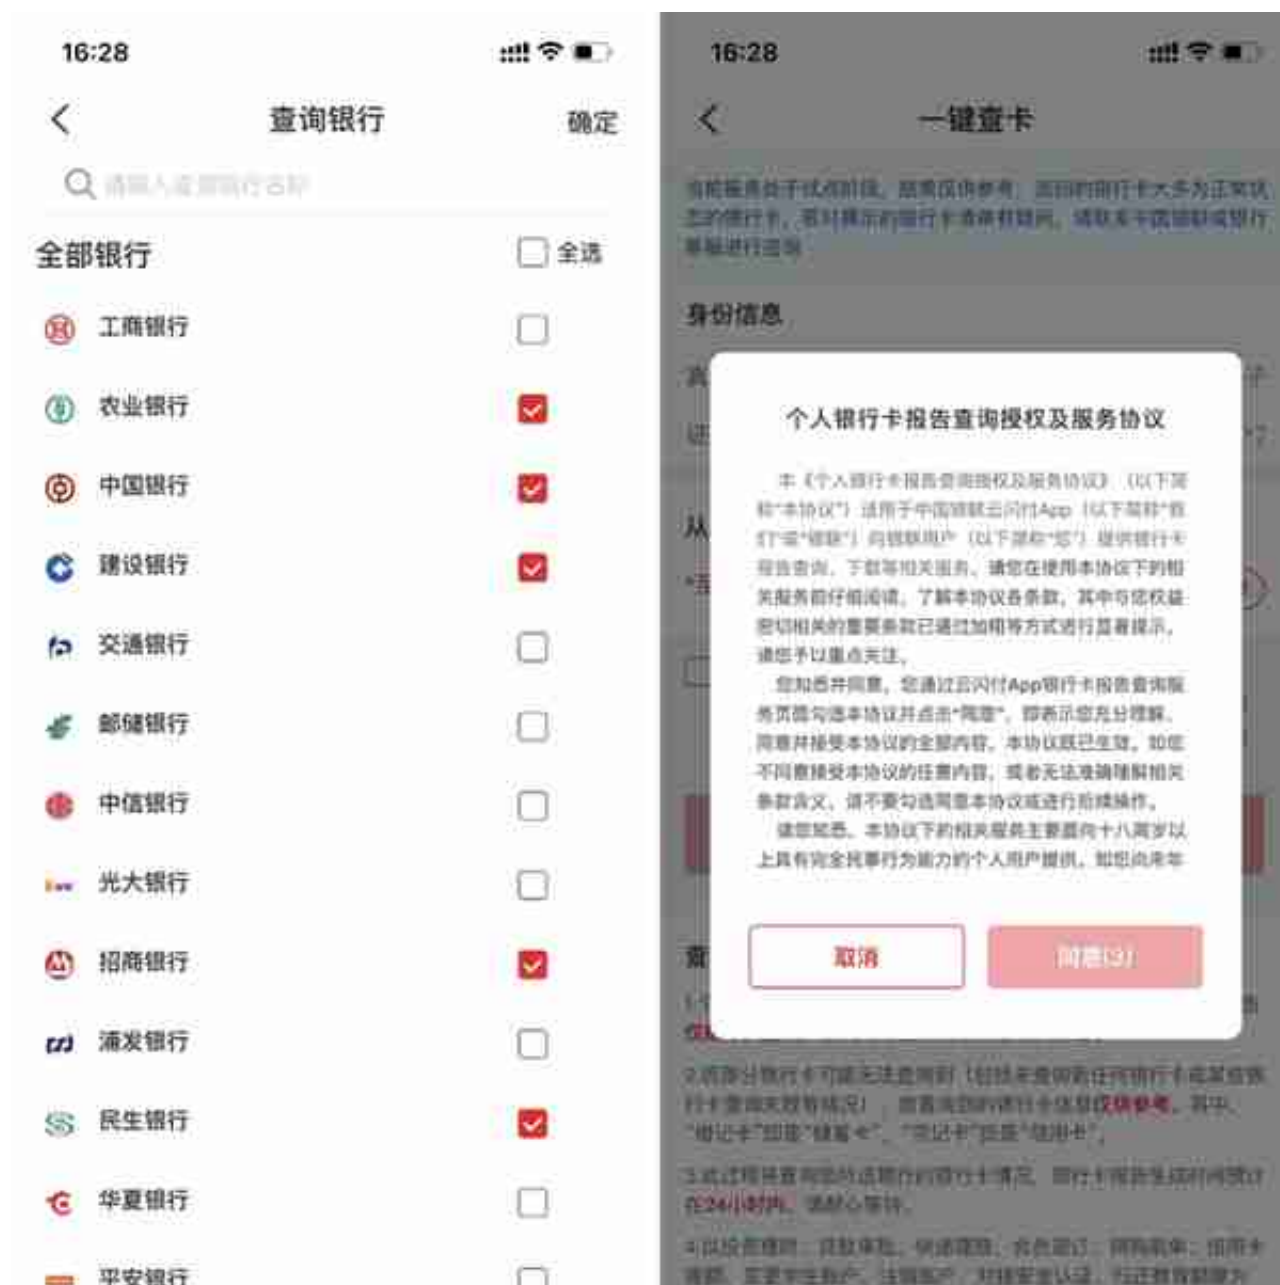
16:28

查询银行 确定

请输入或搜银行名称

全部银行 全选

工商银行

农业银行

中国银行

建设银行

交通银行

邮储银行

中信银行

光大银行

招商银行

浦发银行

民生银行

华夏银行

平安银行

16:28

一键查卡

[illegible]

身份信息

个人银行卡报告查询授权及服务协议

本《个人银行卡报告查询授权及服务协议》（以下简称"本协议"）适用于中国银联云闪付App（以下简称"银行"或"银联"）向银联用户（以下简称"您"）提供银行卡报告查询、下载等相关服务。请您在使用本协议下的相关服务前仔细阅读，了解本协议各条款，其中与您权益密切相关的重要条款已通过加粗等方式进行显著提示，请您予以重点关注。

您知悉并同意，您通过云闪付App银行卡报告查询服务页面勾选本协议并点击"同意"，即表示您充分理解、同意并接受本协议的全部内容，本协议即已生效。如您不同意接受本协议的任意内容，或者无法准确理解相关条款含义，请不要勾选同意本协议或进行后续操作。

请您知悉，本协议下的相关服务主要面向十八周岁以上具有完全民事行为能力的个人用户提供。如您尚未年

取消 同意(3)

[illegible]